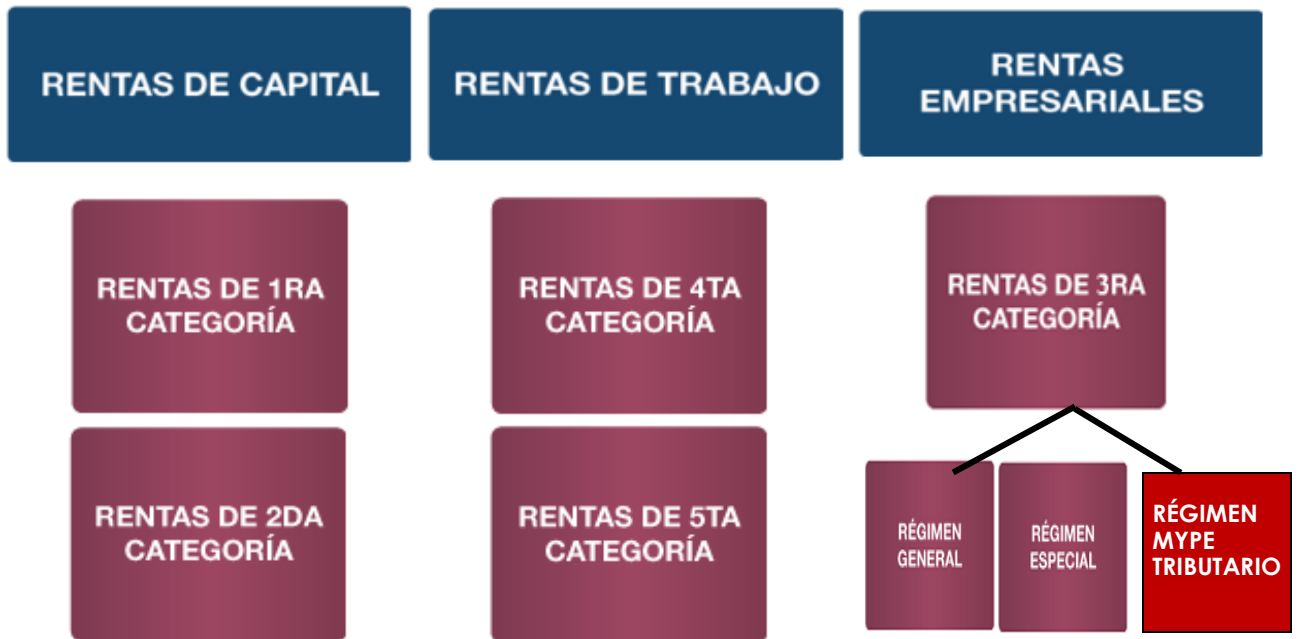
RENTAS DE CAPITAL

RENTAS DE TRABAJO

RENTAS EMPRESARIALES

RENTAS DE 1RA CATEGORÍA

RENTAS DE 4TA CATEGORÍA

RENTAS DE 3RA CATEGORÍA

RENTAS DE 2DA CATEGORÍA

RENTAS DE 5TA CATEGORÍA

RÉGIMEN GENERAL

RÉGIMEN ESPECIAL

RÉGIMEN MYPE TRIBUTARIO